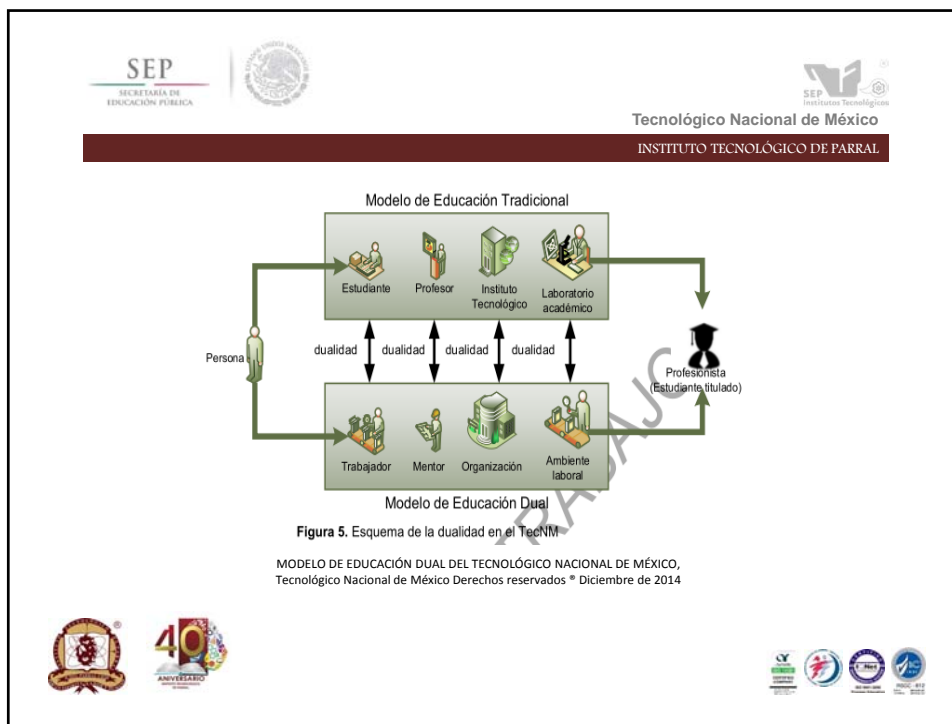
SEP
SECRETARÍA DE
EDUCACIÓN PÚBLICA

SEP
Institutos Tecnológicos
Tecnológico Nacional de México

INSTITUTO TECNOLÓGICO DE PARRAL

Modelo de Educación Tradicional

Estudiante
Profesor
Instituto Tecnológico
Laboratorio académico

Persona

dualidad
dualidad
dualidad
dualidad

Profesionista (Estudiante titulado)

Trabajador
Mentor
Organización
Ambiente laboral

Modelo de Educación Dual

Figura 5. Esquema de la dualidad en el TecNM

TRABAJO

MODELO DE EDUCACIÓN DUAL DEL TECNOLÓGICO NACIONAL DE MÉXICO, Tecnológico Nacional de México Derechos reservados ® Diciembre de 2014

40
ANIVERSARIO